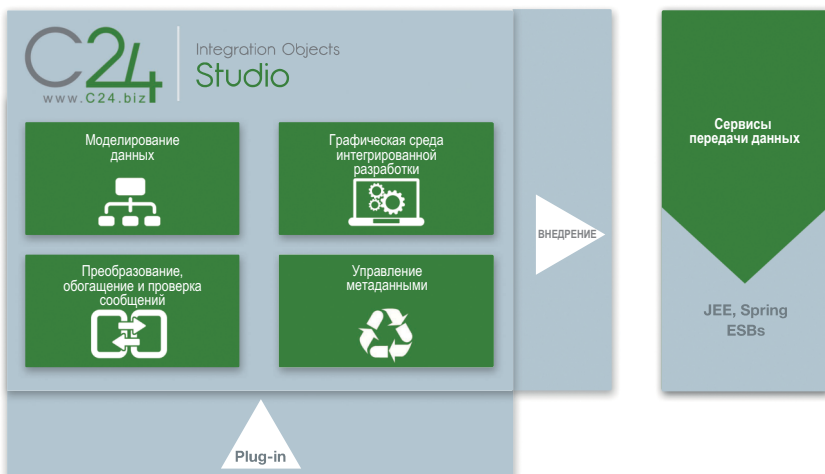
C24
www.C24.biz
Integration Objects
Studio

Моделирование данных

Графическая среда интегрированной разработки

Преобразование, обогащение и проверка сообщений

Управление метаданными

ВНЕДРЕНИЕ

Сервисы передачи данных

JEE, Spring ESBs

Plug-in